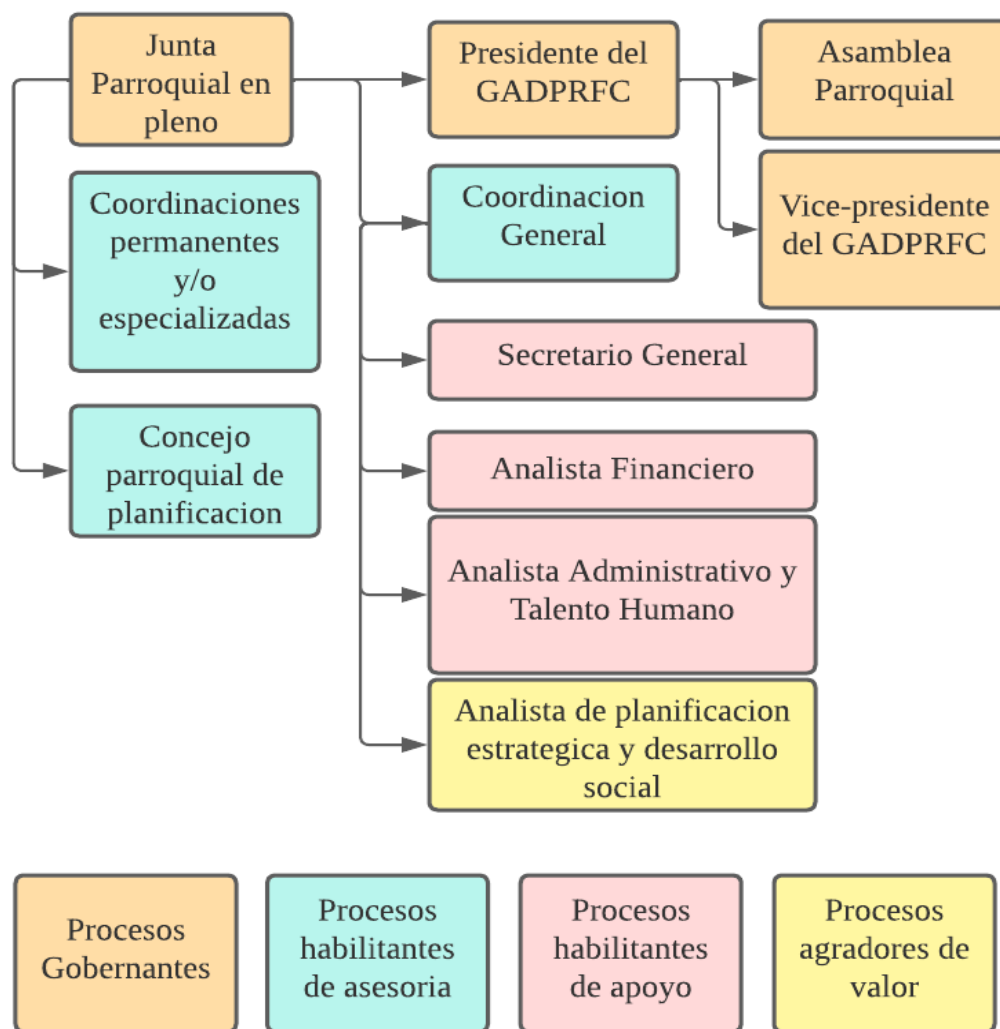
Junta Parroquial en pleno

Presidente del GADPRFC

Asamblea Parroquial

Vice-presidente del GADPRFC

Coordinaciones permanentes y/o especializadas

Coordinacion General

Secretario General

Concejo parroquial de planificacion

Analista Financiero

Analista Administrativo y Talento Humano

Analista de planificacion estrategica y desarrollo social

Procesos Gobernantes

Procesos habilitantes de asesoria

Procesos habilitantes de apoyo

Procesos agradores de valor